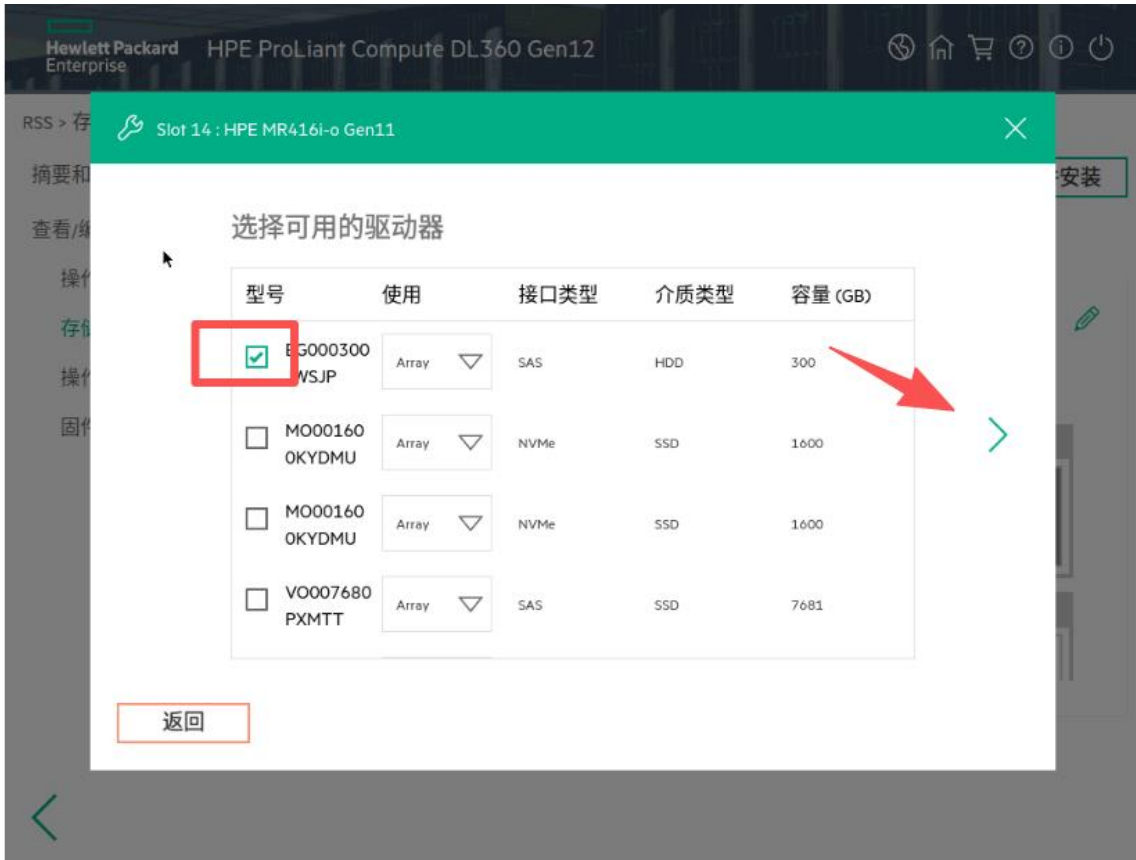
Hewlett Packard Enterprise HPE ProLiant Compute DL360 Gen12

RSS > 存

摘要和

查看/

操作

存储

操作

固件

安装

Slot 14 : HPE MR416i-o Gen11

选择可用的驱动器

| 型号 | 使用 | 接口类型 | 介质类型 | 容量 (GB) |
|---|---|---|---|---|
| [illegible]G000300 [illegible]WSJP | Array | SAS | HDD | 300 |
| MO00160 0KYDMU | Array | NVMe | SSD | 1600 |
| MO00160 0KYDMU | Array | NVMe | SSD | 1600 |
| VO007680 PXMTT | Array | SAS | SSD | 7681 |

返回